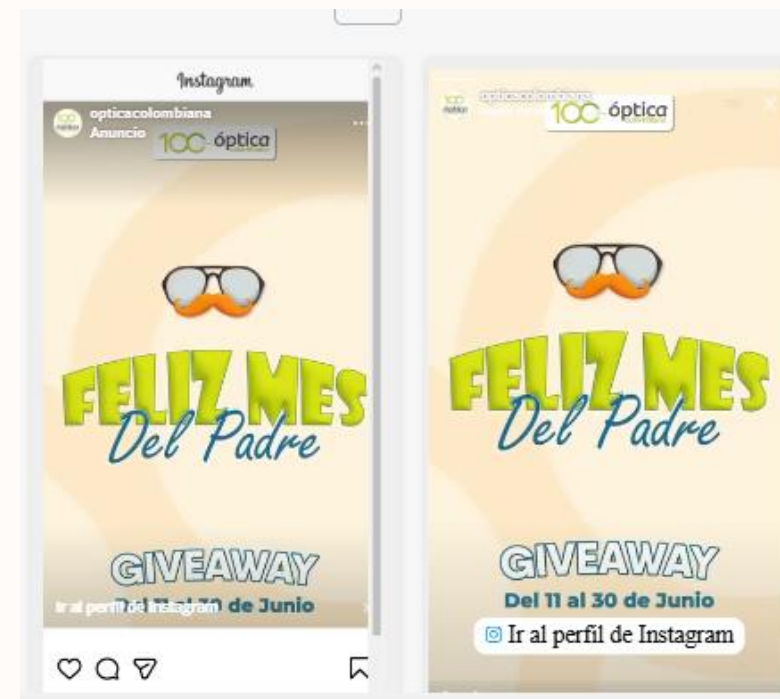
Instagram

opticacolombiana
Anuncio

100 óptica

FELIZ MES
Del Padre

GIVEAWAY
Ir al perfil de Instagram de Junio

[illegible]

100 óptica

FELIZ MES
Del Padre

GIVEAWAY
Del 11 al 30 de Junio
Ir al perfil de Instagram